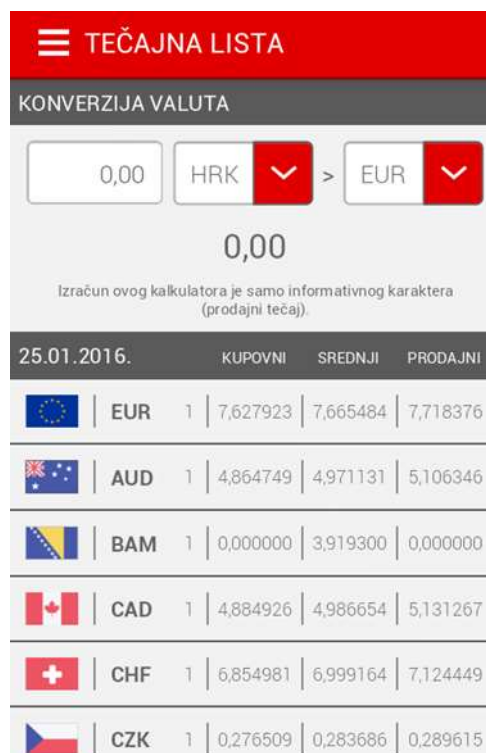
TEČAJNA LISTA

KONVERZIJA VALUTA

0,00 HRK > EUR

0,00

Izračun ovog kalkulatora je samo informativnog karaktera (prodajni tečaj).

| 25.01.2016. | | KUPOVNI | SREDNJI | PRODAJNI |
|---|---|---|---|---|
| EUR | 1 | 7,627923 | 7,665484 | 7,718376 |
| AUD | 1 | 4,864749 | 4,971131 | 5,106346 |
| BAM | 1 | 0,000000 | 3,919300 | 0,000000 |
| CAD | 1 | 4,884926 | 4,986654 | 5,131267 |
| CHF | 1 | 6,854981 | 6,999164 | 7,124449 |
| CZK | 1 | 0,276509 | 0,283686 | 0,289615 |